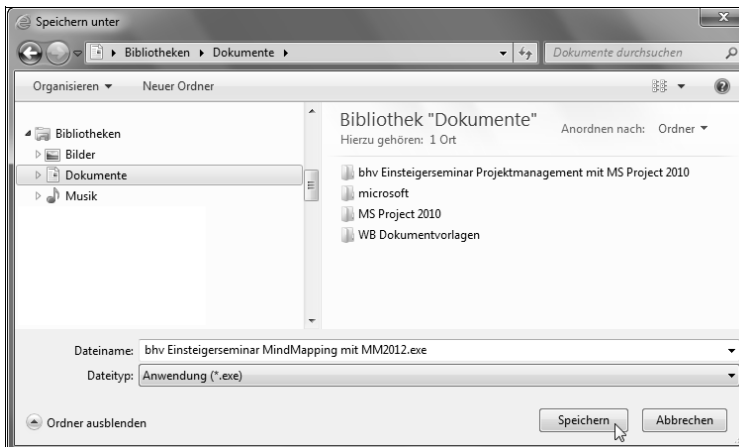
Speichern unter

Bibliotheken ▸ Dokumente ▸

Dokumente durchsuchen

Organisieren ▾ Neuer Ordner

Bibliotheken
Bilder
Dokumente
Musik

Bibliothek "Dokumente"
Hierzu gehören: 1 Ort

Anordnen nach: Ordner ▾

bhv Einsteigerseminar Projektmanagement mit MS Project 2010
microsoft
MS Project 2010
WB Dokumentvorlagen

Dateiname: bhv Einsteigerseminar MindMapping mit MM2012.exe

Dateityp: Anwendung (*.exe)

Ordner ausblenden

Speichern

Abbrechen